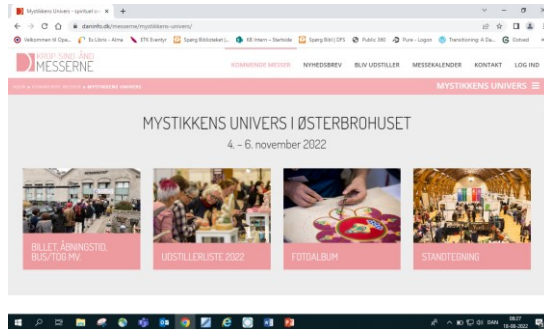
Mystikkens Univers - spirituel og... ×

daninfo.dk/messerne/mystikkens-univers/

Velkommen til Ope... Ex Libris - Alma EFK Eventyr Sparg Biblioteket | ... KB Intern – Startside Sparg Bibl | OPS Public 360 Pure - Logon Transitioning: A Gu... Gobred

KROP SIND ÅND
MESSERNE

KOMMENDE MESSER NYHEDSBREV BLIV UDSTILLER MESSEKALENDER KONTAKT LOG IND

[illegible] » MYSTIKKENS UNIVERS

MYSTIKKENS UNIVERS

MYSTIKKENS UNIVERS I ØSTERBROHUSET

4. – 6. november 2022

BILLET, ÅBNINGSTID, BUS/TOG MV.

UDSTILLERLISTE 2022

FOTOALBUM

STANDTEGNING

DAN 08:27 18-08-2022